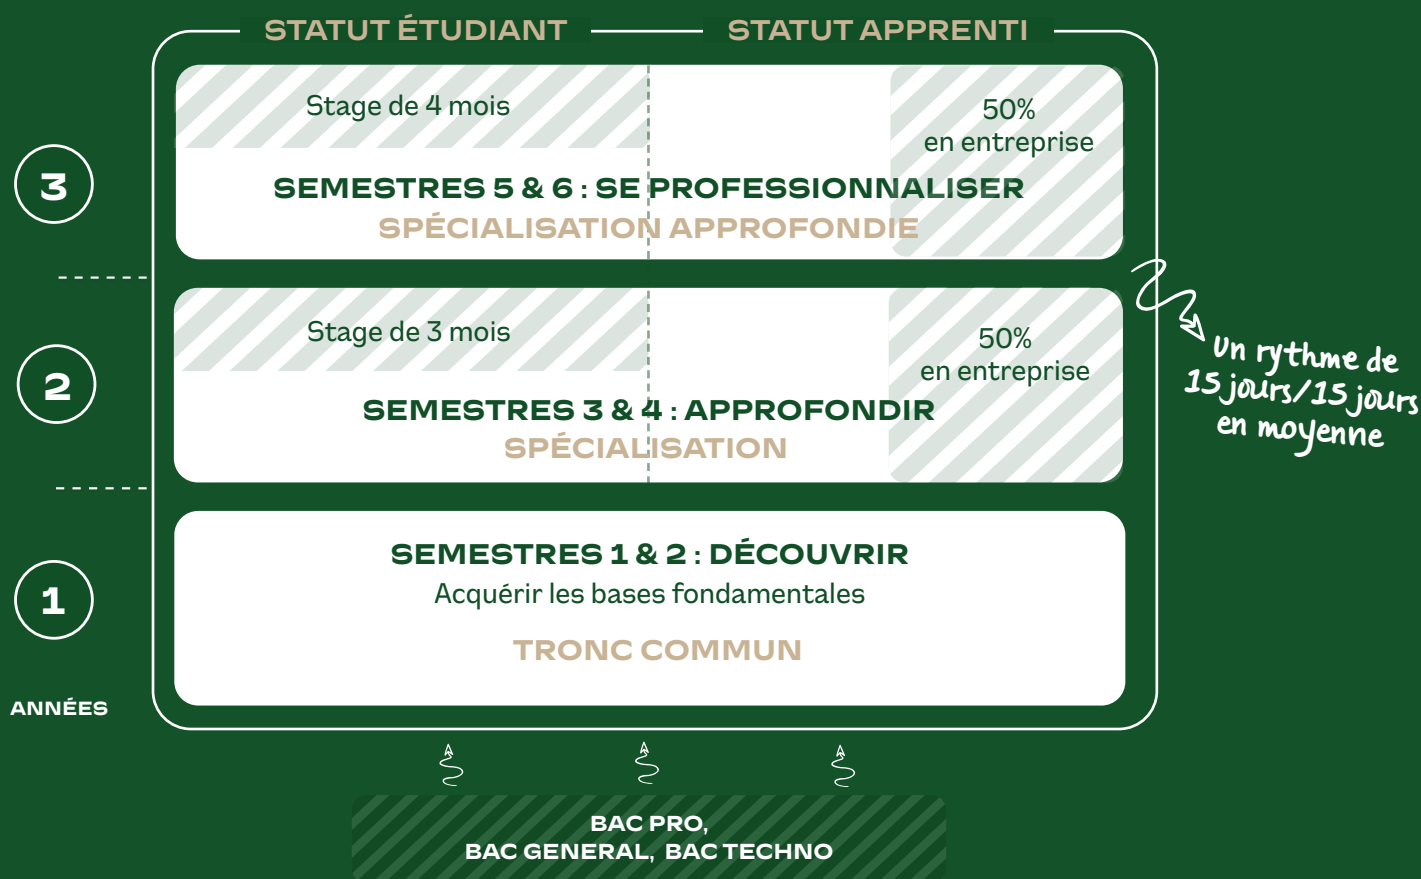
STATUT ÉTUDIANT

STATUT APPRENTI

3

Stage de 4 mois

50%
en entreprise

SEMESTRES 5 & 6 : SE PROFESSIONNALISER
SPÉCIALISATION APPROFONDIE

2

Stage de 3 mois

50%
en entreprise

SEMESTRES 3 & 4 : APPROFONDIR
SPÉCIALISATION

Un rythme de 15 jours/15 jours en moyenne

1

SEMESTRES 1 & 2 : DÉCOUVRIR
Acquérir les bases fondamentales

TRONC COMMUN

ANNÉES

BAC PRO,
BAC GENERAL, BAC TECHNO